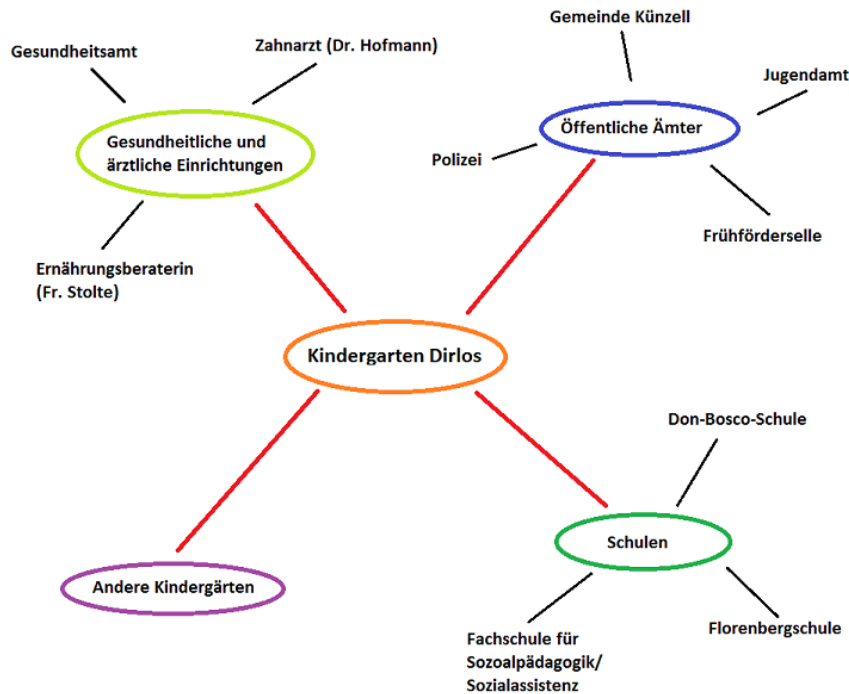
Gesundheitsamt

Zahnarzt (Dr. Hofmann)

Gesundheitliche und ärztliche Einrichtungen

Ernährungsberaterin (Fr. Stolte)

Gemeinde Künzell

Jugendamt

Öffentliche Ämter

Polizei

Frühförderselle

Kindergarten Dirlos

Don-Bosco-Schule

Schulen

Andere Kindergärten

Fachschule für Sozoalpädagogik/ Sozialassistenz

Florenbergschule